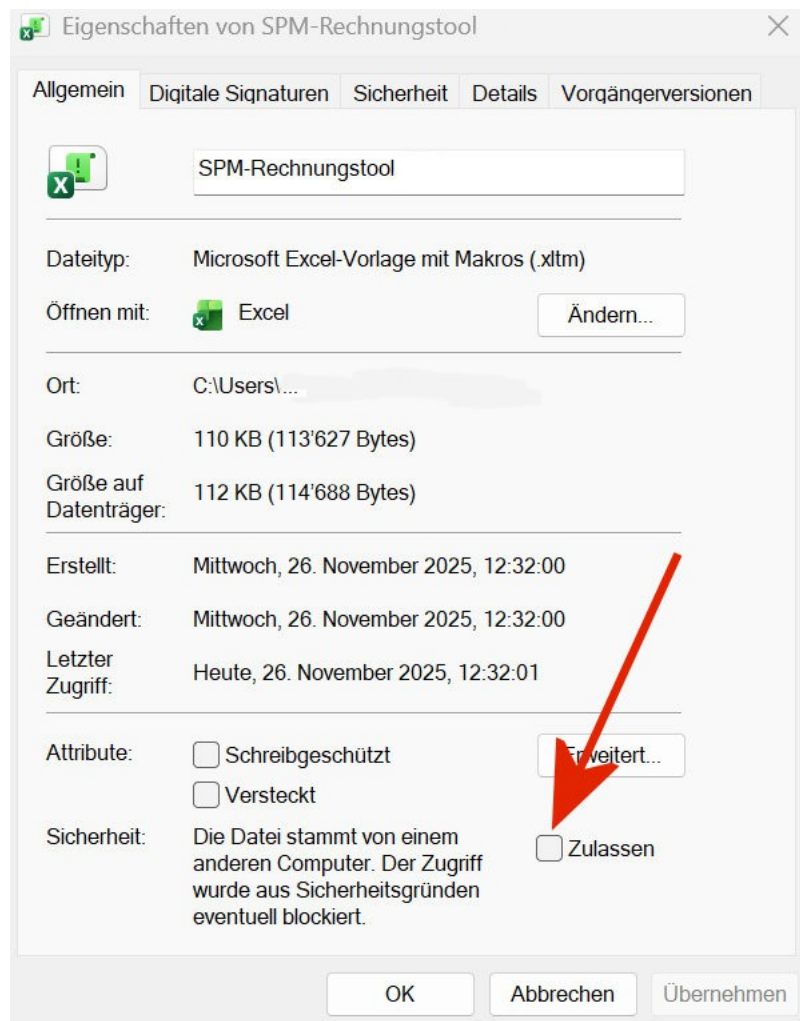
Eigenschaften von SPM-Rechnungstool

Allgemein | Digitale Signaturen | Sicherheit | Details | Vorgängerversionen

SPM-Rechnungstool

Dateityp: Microsoft Excel-Vorlage mit Makros (.xltm)

Öffnen mit: Excel

Ändern...

Ort: C:\Users\...

Größe: 110 KB (113'627 Bytes)

Größe auf Datenträger: 112 KB (114'688 Bytes)

Erstellt: Mittwoch, 26. November 2025, 12:32:00

Geändert: Mittwoch, 26. November 2025, 12:32:00

Letzter Zugriff: Heute, 26. November 2025, 12:32:01

Attribute: Schreibgeschützt

Versteckt

Erweitert...

Sicherheit: Die Datei stammt von einem anderen Computer. Der Zugriff wurde aus Sicherheitsgründen eventuell blockiert.

Zulassen

OK | Abbrechen | Übernehmen